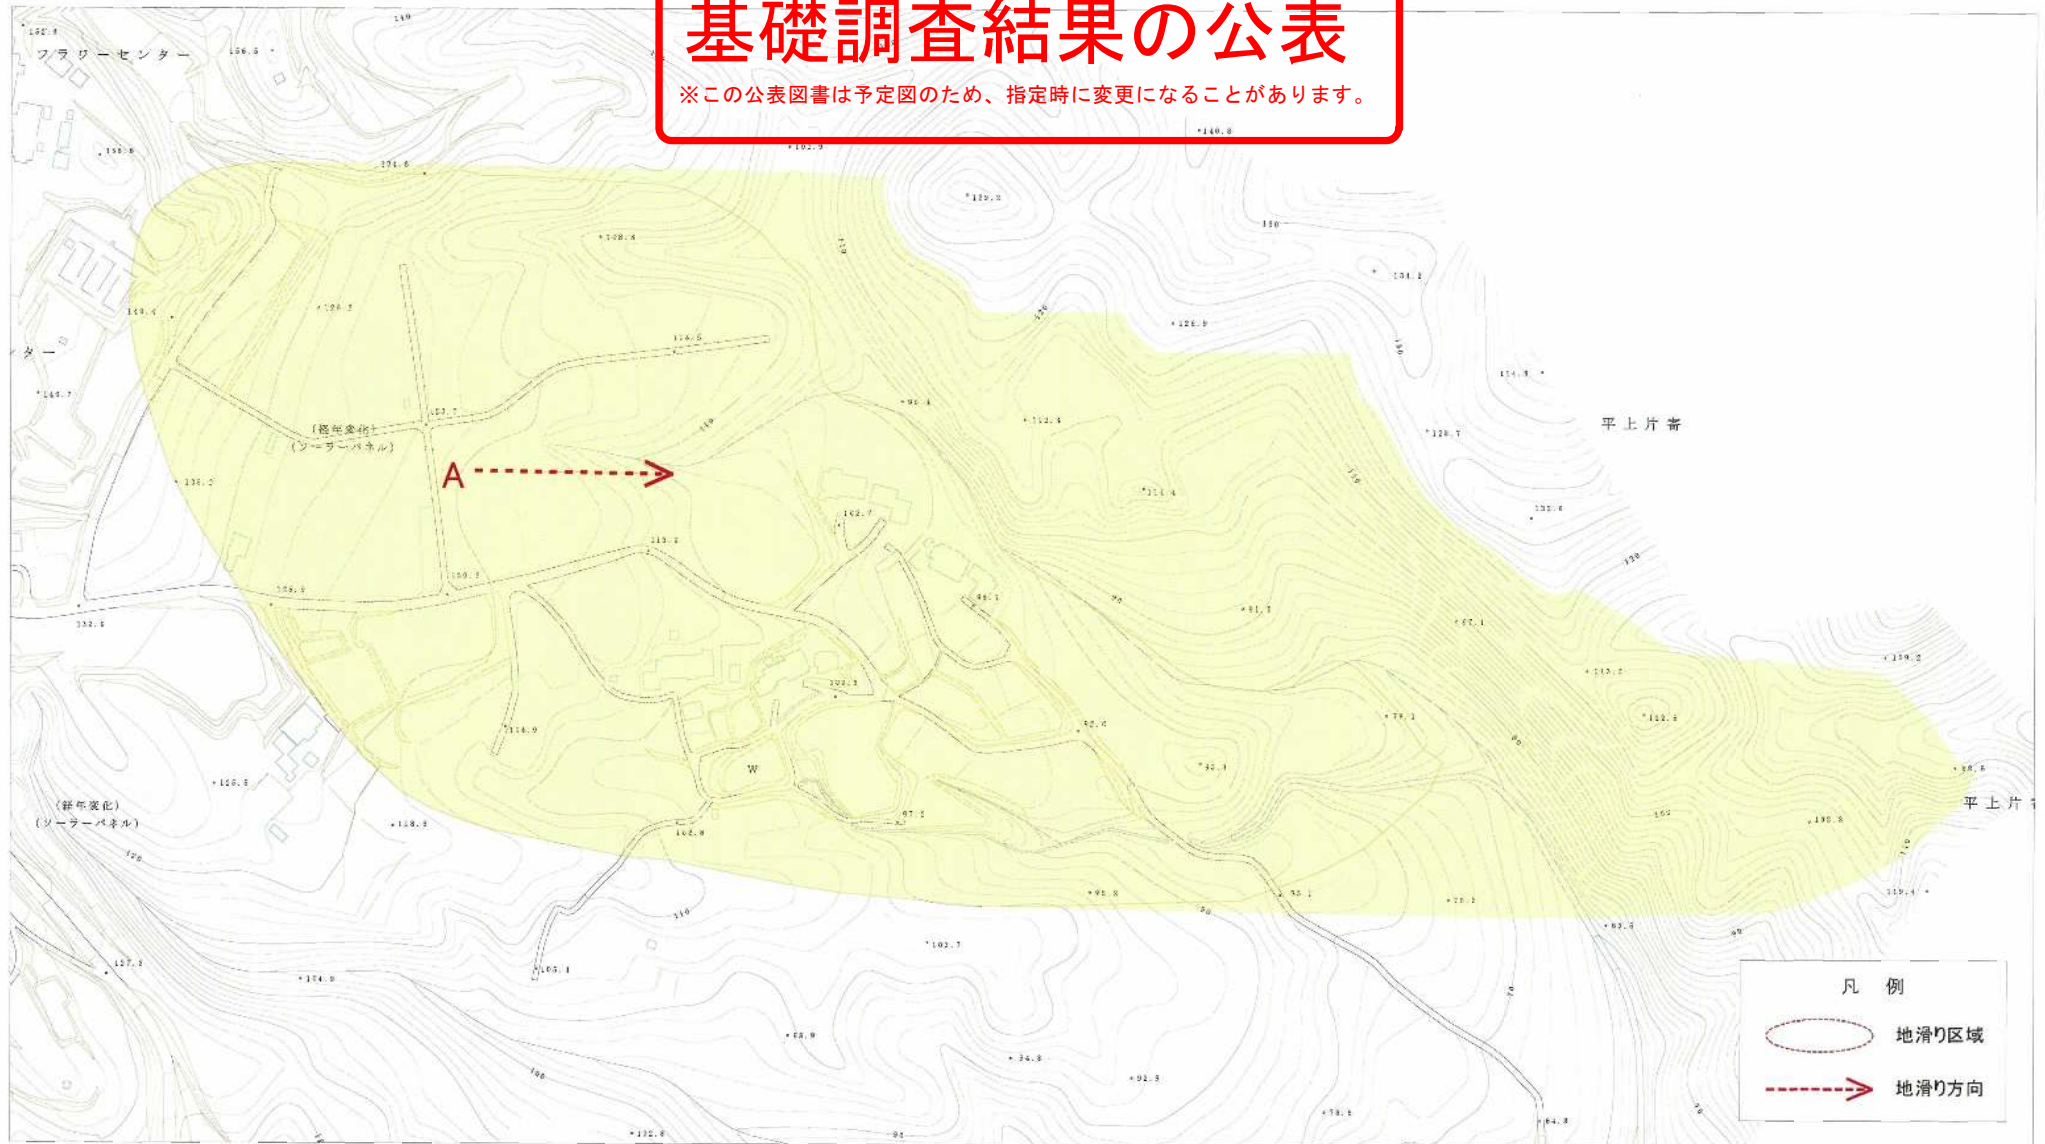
基礎調査結果の公表
※この公表図書は予定図のため、指定時に変更になることがあります。

フラワーセンター

(経年変化)
(ソーラーパネル)

A

平上片着

平上片

(経年変化)
(ソーラーパネル)

W

凡　例
地滑り区域
地滑り方向